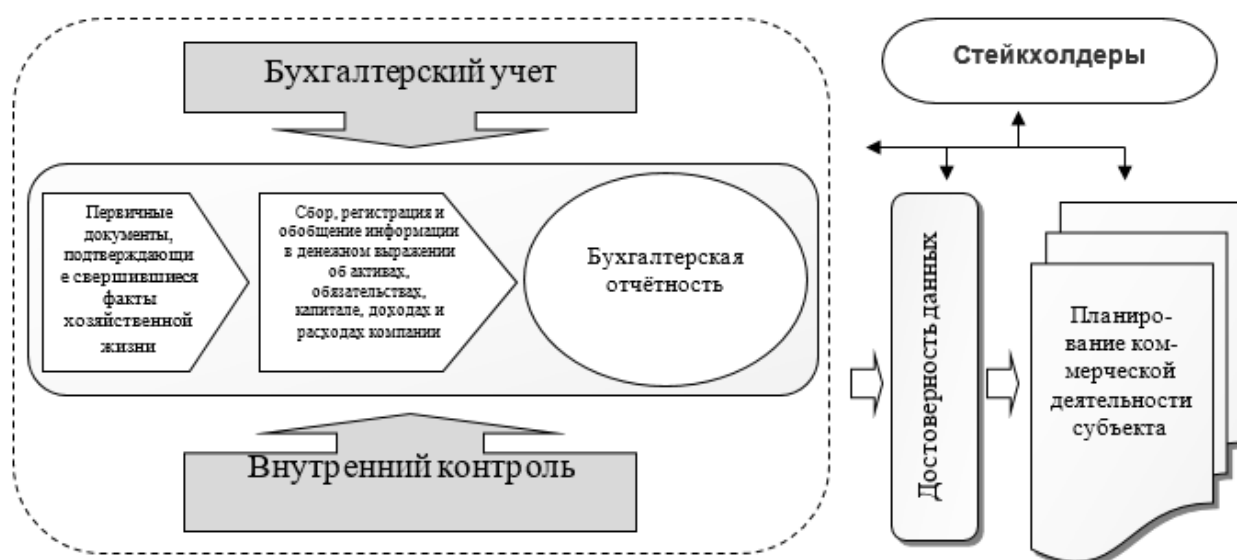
Бухгалтерский учет

Первичные документы, подтверждающие свершившиеся факты хозяйственной жизни

Сбор, регистрация и обобщение информации в денежном выражении об активах, обязательствах, капитале, доходах и расходах компании

Бухгалтерская отчётность

Внутренний контроль

Стейкхолдеры

Достоверность данных

Планирование коммерческой деятельности субъекта